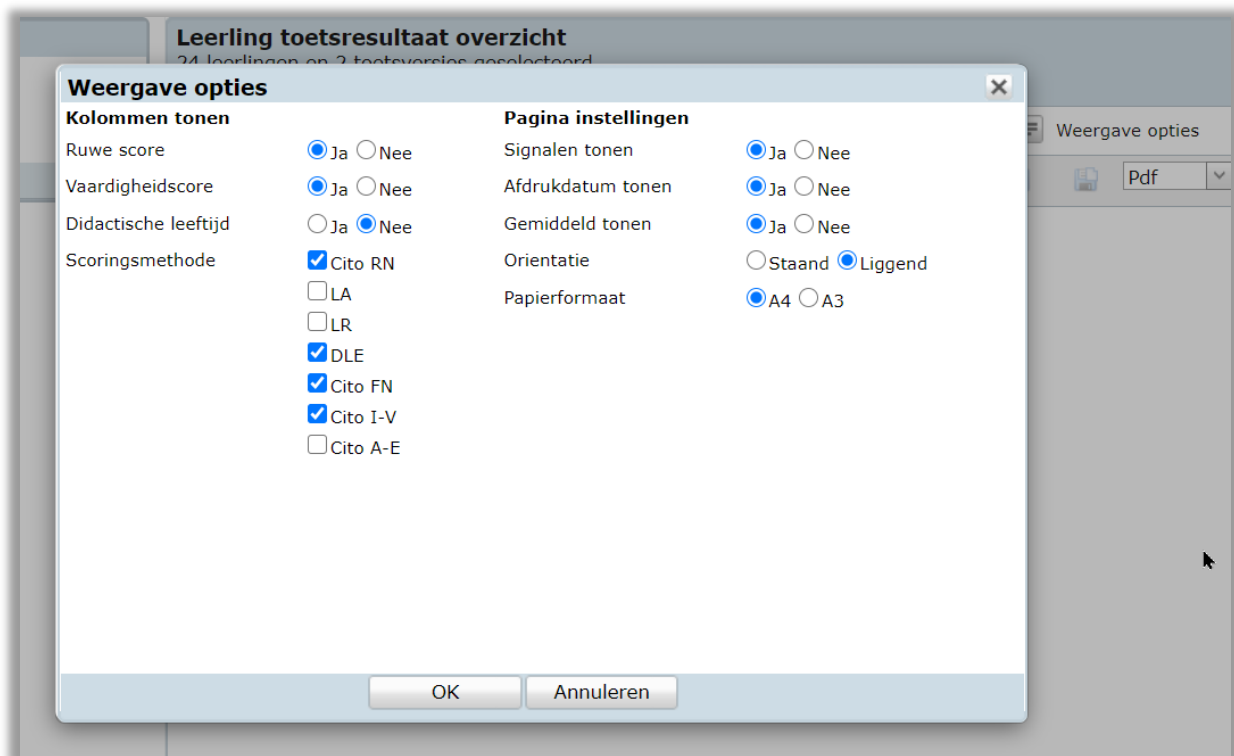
Leerling toetsresultaat overzicht
24 leerlingen op 2 toetsversies geselecteerd

Weergave opties

Pdf

Weergave opties

Kolommen tonen

Ruwe score Ja Nee
Vaardigheidscore Ja Nee
Didactische leeftijd Ja Nee
Scoringsmethode
Cito RN
LA
LR
DLE
Cito FN
Cito I-V
Cito A-E

Pagina instellingen

Signalen tonen Ja Nee
Afdrukdatum tonen Ja Nee
Gemiddeld tonen Ja Nee
Orientatie Staand Liggend
Papierformaat A4 A3

OK
Annuleren